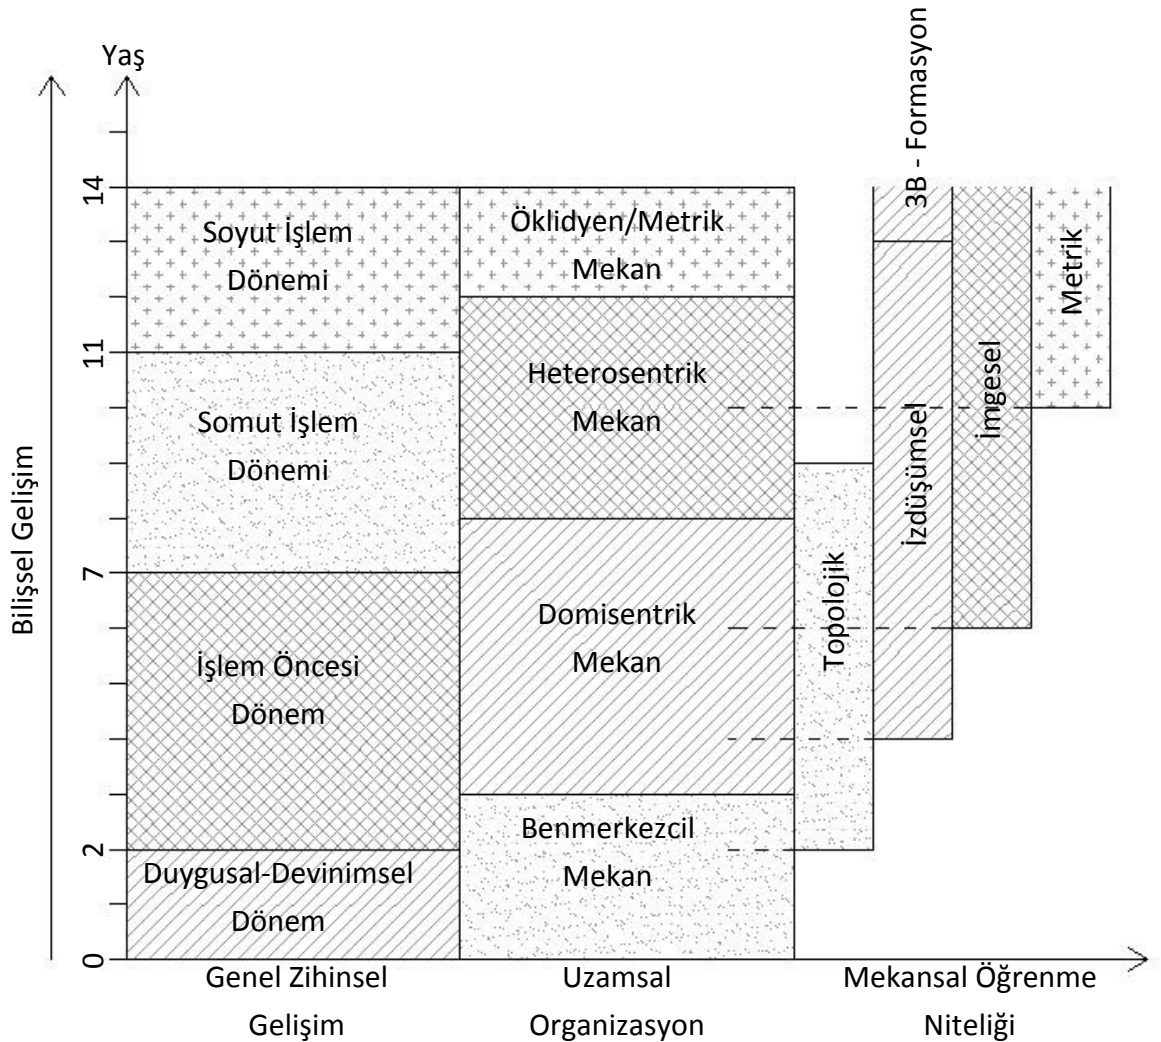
Yaş

Bilişsel Gelişim

14
11
7
2
0

Soyut İşlem Dönemi

Somut İşlem Dönemi

İşlem Öncesi Dönem

Duygusal-Devinimsel Dönem

Öklidyen/Metrik Mekan

Heterosentrik Mekan

Domisentrik Mekan

Benmerkezcil Mekan

Topolojik

İzdüşümsel

3B - Formasyon

İmgesel

Metrik

Genel Zihinsel Gelişim

Uzamsal Organizasyon

Mekansal Öğrenme Niteliği